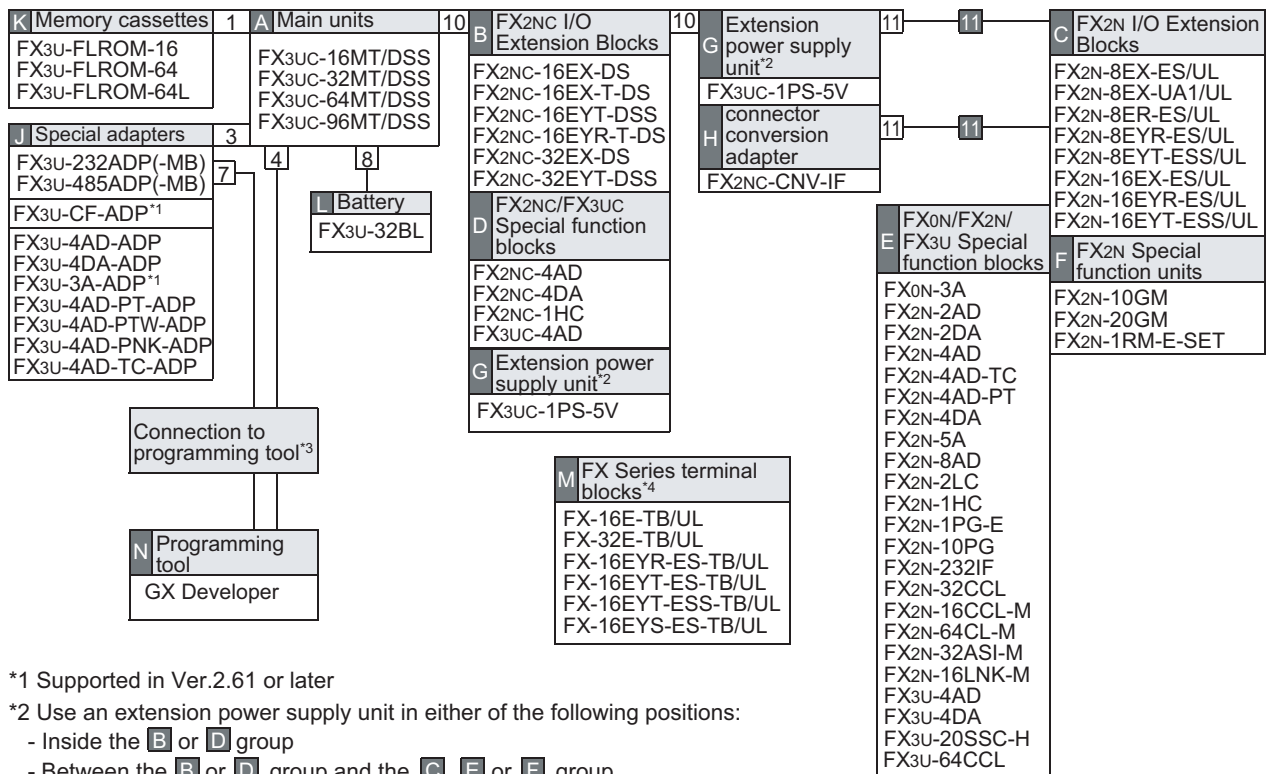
K Memory cassettes 1
FX3U-FLROM-16
FX3U-FLROM-64
FX3U-FLROM-64L

A Main units 10
FX3UC-16MT/DSS
FX3UC-32MT/DSS
FX3UC-64MT/DSS
FX3UC-96MT/DSS

B FX2NC I/O Extension Blocks 10
FX2NC-16EX-DS
FX2NC-16EX-T-DS
FX2NC-16EYT-DSS
FX2NC-16EYR-T-DS
FX2NC-32EX-DS
FX2NC-32EYT-DSS

G Extension power supply unit*2 11
FX3UC-1PS-5V

H connector conversion adapter 11
FX2NC-CNV-IF

11

C FX2N I/O Extension Blocks
FX2N-8EX-ES/UL
FX2N-8EX-UA1/UL
FX2N-8ER-ES/UL
FX2N-8EYR-ES/UL
FX2N-8EYT-ESS/UL
FX2N-16EX-ES/UL
FX2N-16EYR-ES/UL
FX2N-16EYT-ESS/UL

11

J Special adapters 3
FX3U-232ADP(-MB)
FX3U-485ADP(-MB) 7
FX3U-CF-ADP*1
FX3U-4AD-ADP
FX3U-4DA-ADP
FX3U-3A-ADP*1
FX3U-4AD-PT-ADP
FX3U-4AD-PTW-ADP
FX3U-4AD-PNK-ADP
FX3U-4AD-TC-ADP

4

8
L Battery
FX3U-32BL

D FX2NC/FX3UC Special function blocks
FX2NC-4AD
FX2NC-4DA
FX2NC-1HC
FX3UC-4AD

G Extension power supply unit*2
FX3UC-1PS-5V

E FX0N/FX2N/FX3U Special function blocks
FX0N-3A
FX2N-2AD
FX2N-2DA
FX2N-4AD
FX2N-4AD-TC
FX2N-4AD-PT
FX2N-4DA
FX2N-5A
FX2N-8AD
FX2N-2LC
FX2N-1HC
FX2N-1PG-E
FX2N-10PG
FX2N-232IF
FX2N-32CCL
FX2N-16CCL-M
FX2N-64CL-M
FX2N-32ASI-M
FX2N-16LNK-M
FX3U-4AD
FX3U-4DA
FX3U-20SSC-H
FX3U-64CCL

F FX2N Special function units
FX2N-10GM
FX2N-20GM
FX2N-1RM-E-SET

Connection to programming tool*3

N Programming tool
GX Developer

M FX Series terminal blocks*4
FX-16E-TB/UL
FX-32E-TB/UL
FX-16EYR-ES-TB/UL
FX-16EYT-ES-TB/UL
FX-16EYT-ESS-TB/UL
FX-16EYS-ES-TB/UL

*1 Supported in Ver.2.61 or later

*2 Use an extension power supply unit in either of the following positions:
- Inside the B or D group
- Between the B or D group and the C, E or F group